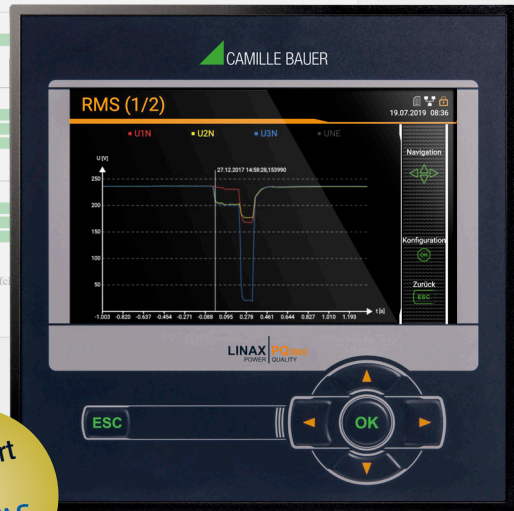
CAMILLE BAUER

RMS (1/2)

19.07.2019 08:36

U1N U2N U3N UNE

U [V]

27.12.2017 14:58:28,153990

250

200

150

100

50

-1.003 -0.820 -0.637 -0.454 -0.271 -0.088 0.095 0.278 0.461 0.644 0.827 1.010 1.193

t [s]

Navigation

Konfiguration

OK

Zurück

ESC

LINAX POWER PQ QUALITY

ESC

OK

rt

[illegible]